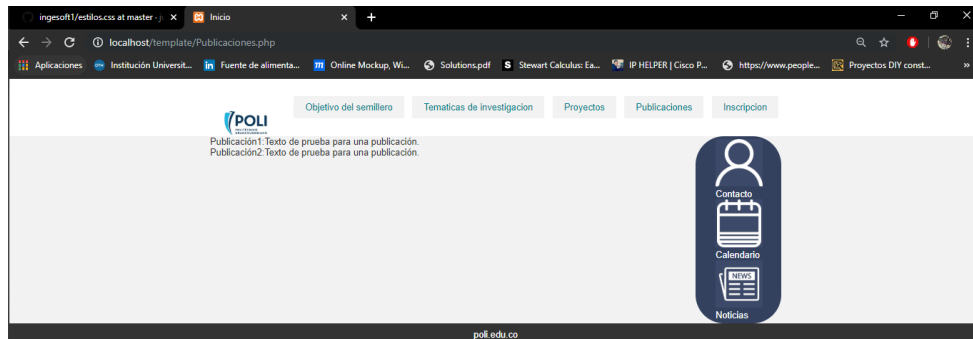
ingesoft1/estilos.css at master · ✕ Inicio ✕ +

localhost/template/Publicaciones.php

Aplicaciones Institución Universit... Fuente de alimenta... Online Mockup, Wi... Solutions.pdf Stewart Calculus: Ea... IP HELPER | Cisco P... https://www.people... Proyectos DIY const... »

POLI

Objetivo del semillero Tematicas de investigacion Proyectos Publicaciones Inscripcion

Publicación1:Texto de prueba para una publicación.
Publicación2:Texto de prueba para una publicación.

Contacto
Calendario
NEWS
Noticias

poli.edu.co